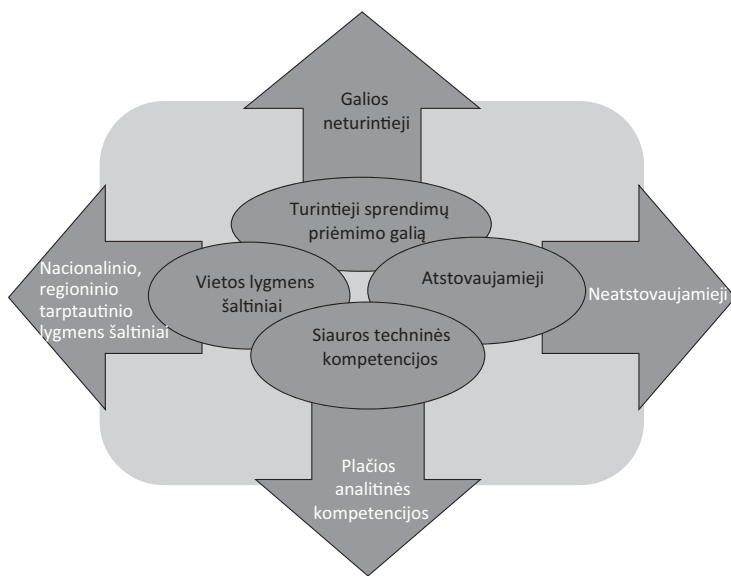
Galios neturintieji

Turintieji sprendimų priėmimo galią

Nacionalinio, regioninio tarptautinio lygmens šaltiniai

Vietos lygmens šaltiniai

Atstovaujamieji

Neatstovaujamieji

Siauros techninės kompetencijos

Plačios analitinės kompetencijos